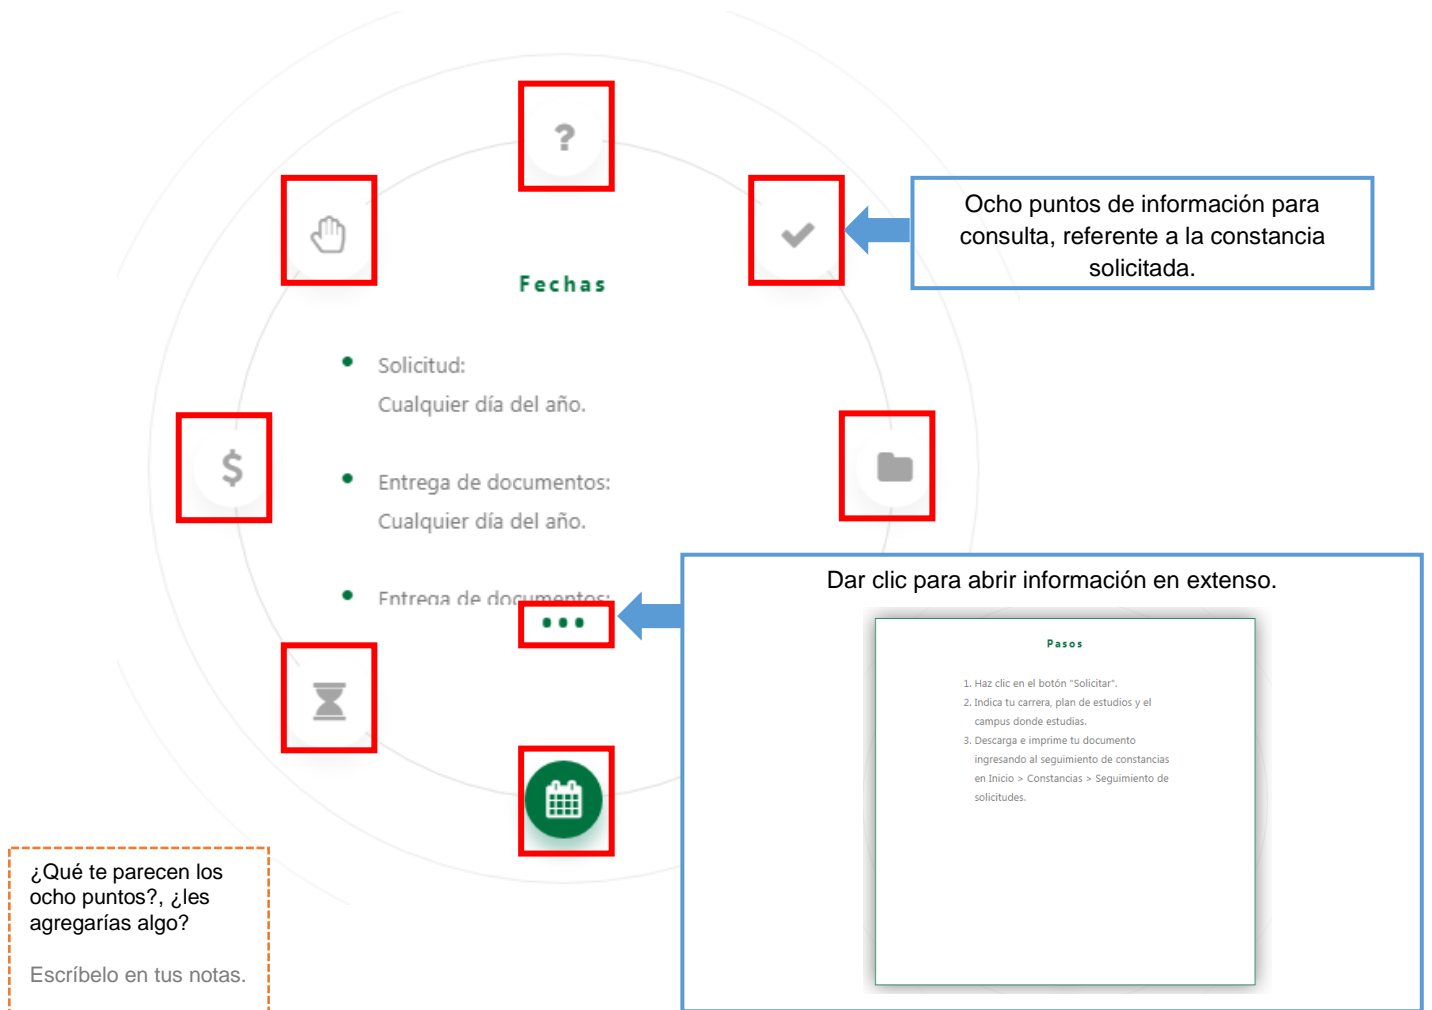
Fechas

- Solicitud:
Cualquier día del año.

- Entrega de documentos:
Cualquier día del año.

- Entrega de documentos:

•••

Ocho puntos de información para consulta, referente a la constancia solicitada.

Dar clic para abrir información en extenso.

Pasos

1. Haz clic en el botón "Solicitar".
2. Indica tu carrera, plan de estudios y el campus donde estudias.
3. Descarga e imprime tu documento ingresando al seguimiento de constancias en Inicio > Constancias > Seguimiento de solicitudes.

¿Qué te parecen los ocho puntos?, ¿les agregarías algo?

Escríbelo en tus notas.